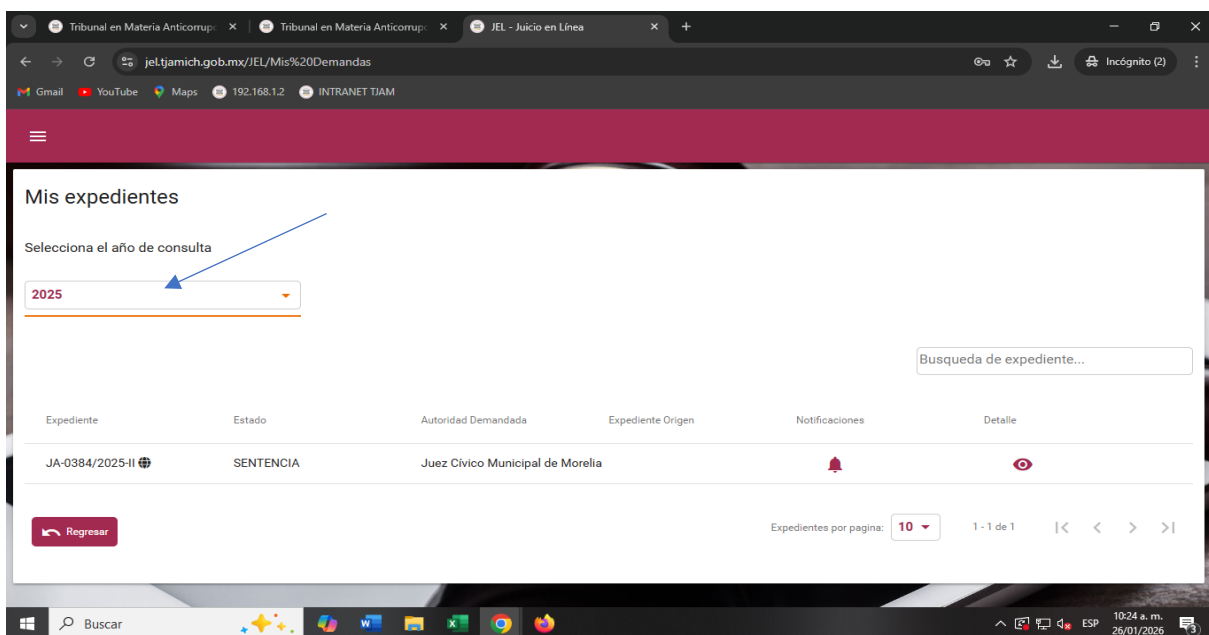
Tribunal en Materia Anticorrupc ×
Tribunal en Materia Anticorrupc ×
JEL - Juicio en Línea ×
+

jel.tjamich.gob.mx/JEL/Mis%20Demandas
Incógnito (2)

Gmail YouTube Maps 192.168.1.2 INTRANET TJAM

Mis expedientes

Selecciona el año de consulta

2025

Busqueda de expediente...

| Expediente | Estado | Autoridad Demandada | Expediente Origen | Notificaciones | Detalle |
|---|---|---|---|---|---|
| JA-0384/2025-II | SENTENCIA | Juez Cívico Municipal de Morelia | | | |

Regresar

Expedientes por pagina: 10

1 - 1 de 1

Buscar

ESP 10:24 a. m. 26/01/2026

3